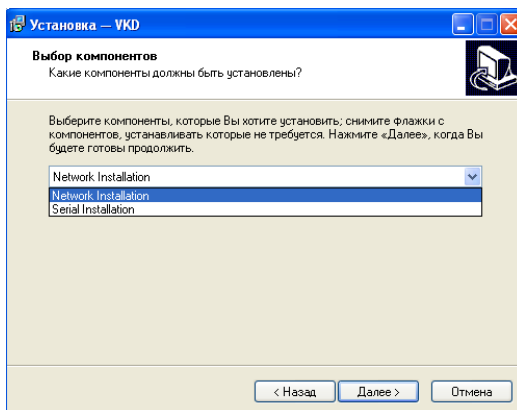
Установка — VKD

Выбор компонентов
Какие компоненты должны быть установлены?

Выберите компоненты, которые Вы хотите установить; снимите флажки с компонентов, устанавливать которые не требуется. Нажмите «Далее», когда Вы будете готовы продолжить.

Network Installation
Network Installation
Serial Installation

< Назад
Далее >
Отмена